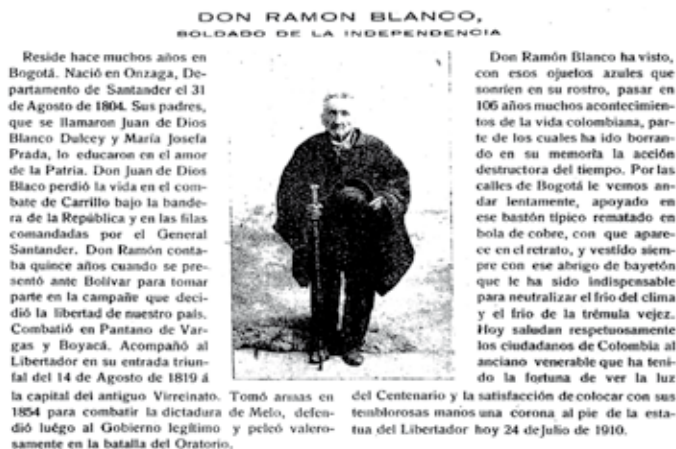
DON RAMON BLANCO,
SOLDADO DE LA INDEPENDENCIA

Reside hace muchos años en Bogotá. Nació en Onzaga, Departamento de Santander el 31 de Agosto de 1804. Sus padres, que se llamaron Juan de Dios Blanco Dulcey y María Josefa Prada, lo educaron en el amor de la Patria. Don Juan de Dios Blaco perdió la vida en el combate de Carrillo bajo la bandera de la República y en las filas comandadas por el General Santander. Don Ramón contaba quince años cuando se presentó ante Bolívar para tomar parte en la campaña que decidió la libertad de nuestro país. Combatió en Pantano de Vargas y Boyacá. Acompañó al Libertador en su entrada triunfal del 14 de Agosto de 1819 á la capital del antiguo Virreinato. Tomó armas en 1854 para combatir la dictadura de Melo, defendió luégo al Gobierno legítimo y peleó valerosamente en la batalla del Oratorio.

Don Ramón Blanco ha visto, con esos ojuelos azules que sonríen en su rostro, pasar en 106 años muchos acontecimientos de la vida colombiana, parte de los cuales ha ido borrando en su memoria la acción destructora del tiempo. Por las calles de Bogotá le vemos andar lentamente, apoyado en ese bastón típico rematado en bola de cobre, con que aparece en el retrato, y vestido siempre con ese abrigo de bayetón que le ha sido indispensable para neutralizar el frío del clima y el frío de la trémula vejez. Hoy saludan respetuosamente los ciudadanos de Colombia al anciano venerable que ha tenido la fortuna de ver la luz del Centenario y la satisfacción de colocar con sus temblorosas manos una corona al pie de la estatua del Libertador hoy 24 de Julio de 1910.